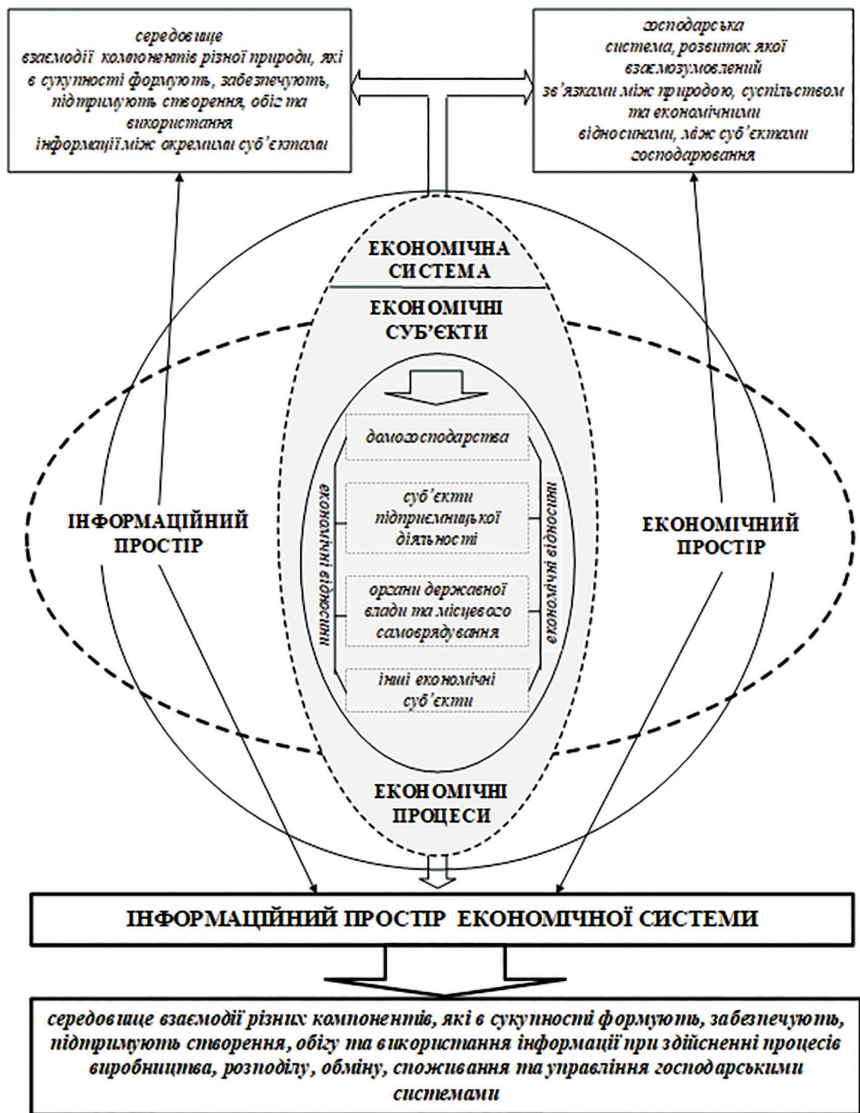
середовище взаємодії компонентів різної природи, які в сукупності формують, забезпечують, підтримують створення, обіг та використання інформації між окремими суб'єктами

господарська система, розвиток якої взаємозумовлений зв'язками між природою, суспільством та економічними відносинами, між суб'єктами господарювання

ЕКОНОМІЧНА СИСТЕМА

ЕКОНОМІЧНІ СУБ'ЄКТИ

домогосподарства

суб'єкти підприємницької діяльності

органи державної влади та місцевого самоврядування

інші економічні суб'єкти

економічні відносини

економічні відносини

ІНФОРМАЦІЙНИЙ ПРОСТІР

ЕКОНОМІЧНИЙ ПРОСТІР

ЕКОНОМІЧНІ ПРОЦЕСИ

ІНФОРМАЦІЙНИЙ ПРОСТІР ЕКОНОМІЧНОЇ СИСТЕМИ

середовище взаємодії різних компонентів, які в сукупності формують, забезпечують, підтримують створення, обігу та використання інформації при здійсненні процесів виробництва, розподілу, обміну, споживання та управління господарськими системами